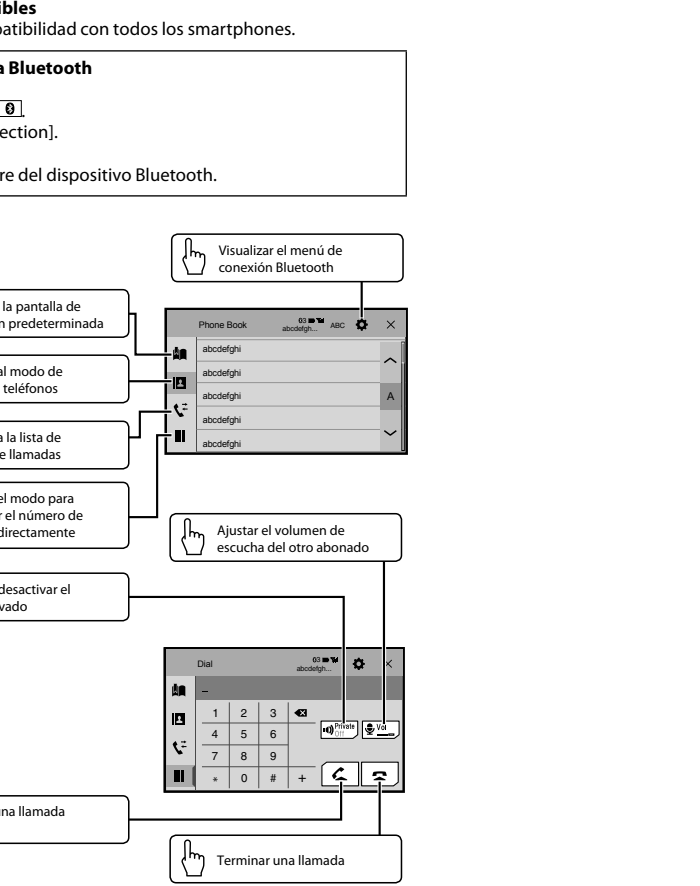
ibles
patibilidad con todos los smartphones.

a Bluetooth

ection].

re del dispositivo Bluetooth.

Visualizar el menú de conexión Bluetooth

la pantalla de
n predeterminada

al modo de
teléfonos

a la lista de
e llamadas

el modo para
y el número de
directamente

Phone Book
03
abcdefgh...
ABC

abcdefghi
abcdefghi
abcdefghi
abcdefghi
abcdefghi

A

Ajustar el volumen de escucha del otro abonado

desactivar el
vado

Dial
03
abcdefgh...

–

| 1 | 2 | 3 |
|---|---|---|
| 4 | 5 | 6 |
| 7 | 8 | 9 |
| * | 0 | # |

+

Private
Off

Vol

una llamada

Terminar una llamada